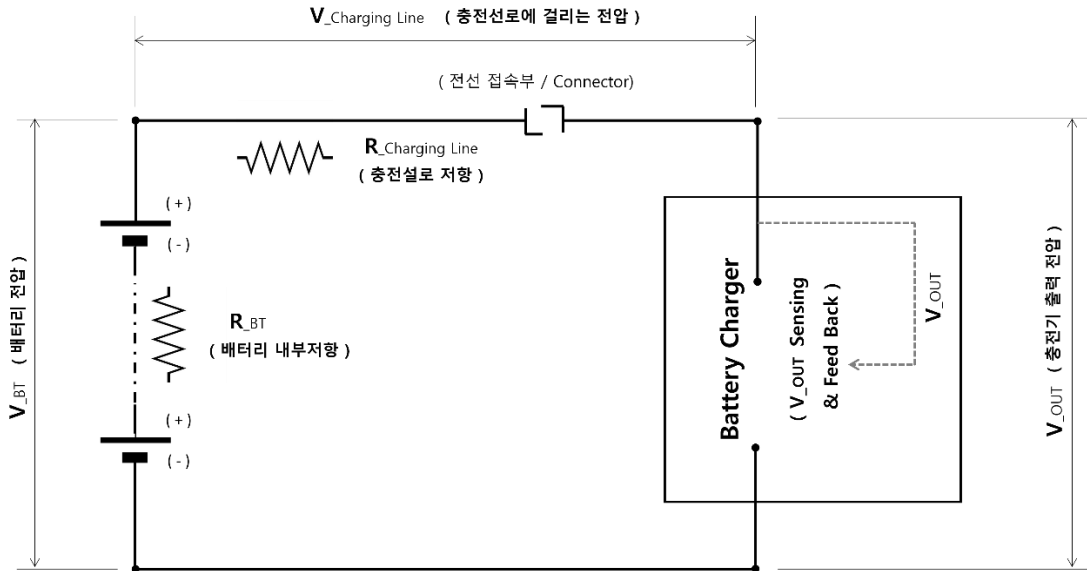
V_Charging Line ( 충전선로에 걸리는 전압 )

( 전선 접속부 / Connector)

R_Charging Line
( 충전설로 저항 )

( + )
( - )

R_BT
( 배터리 내부저항 )

( + )
( - )

V_BT ( 배터리 전압 )

Battery Charger
( V_OUT Sensing & Feed Back )

V_OUT

V_OUT ( 충전기 출력 전압 )